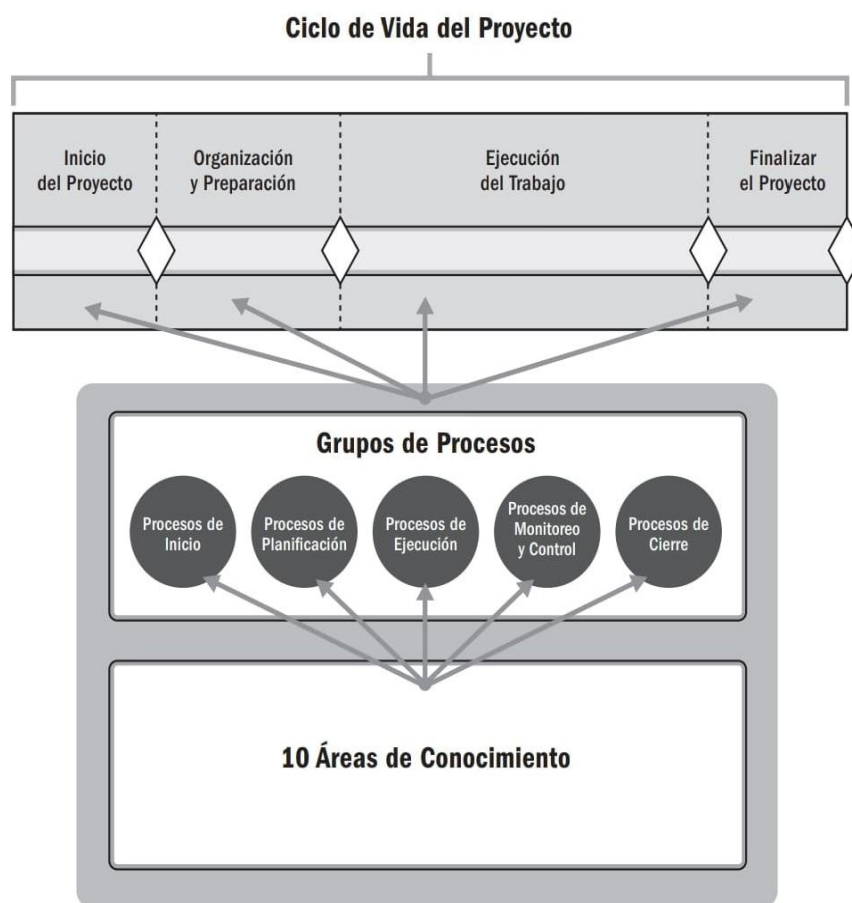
Ciclo de Vida del Proyecto

Inicio del Proyecto

Organización y Preparación

Ejecución del Trabajo

Finalizar el Proyecto

Grupos de Procesos

Procesos de Inicio

Procesos de Planificación

Procesos de Ejecución

Procesos de Monitoreo y Control

Procesos de Cierre

10 Áreas de Conocimiento